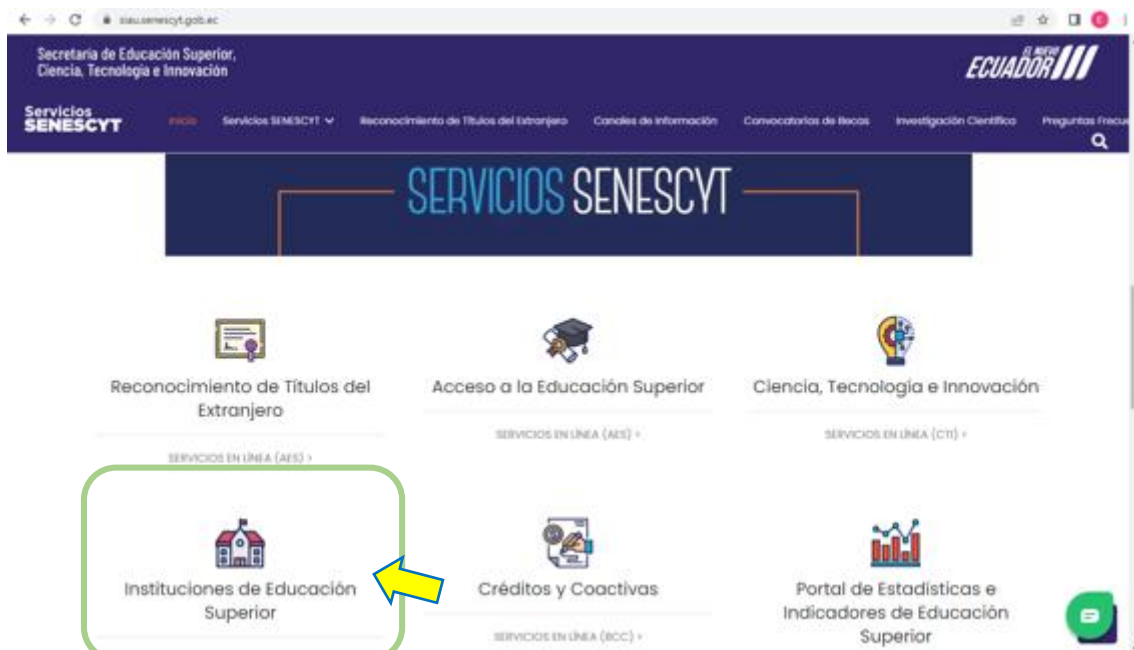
siau.senescyt.gob.ec

Secretaría de Educación Superior, Ciencia, Tecnología e Innovación

EL NUEVO ECUADOR

Servicios SENESCYT

Inicio Servicios SENESCYT Reconocimiento de Títulos del Extranjero Canales de Información Convocatorias de Becas Investigación Científica Preguntas Frecu

SERVICIOS SENESCYT

Reconocimiento de Títulos del Extranjero

SERVICIOS EN LÍNEA (AES) >

Acceso a la Educación Superior

SERVICIOS EN LÍNEA (AES) >

Ciencia, Tecnología e Innovación

SERVICIOS EN LÍNEA (CTI) >

Instituciones de Educación Superior

Créditos y Coactivas

SERVICIOS EN LÍNEA (BCC) >

Portal de Estadísticas e Indicadores de Educación Superior